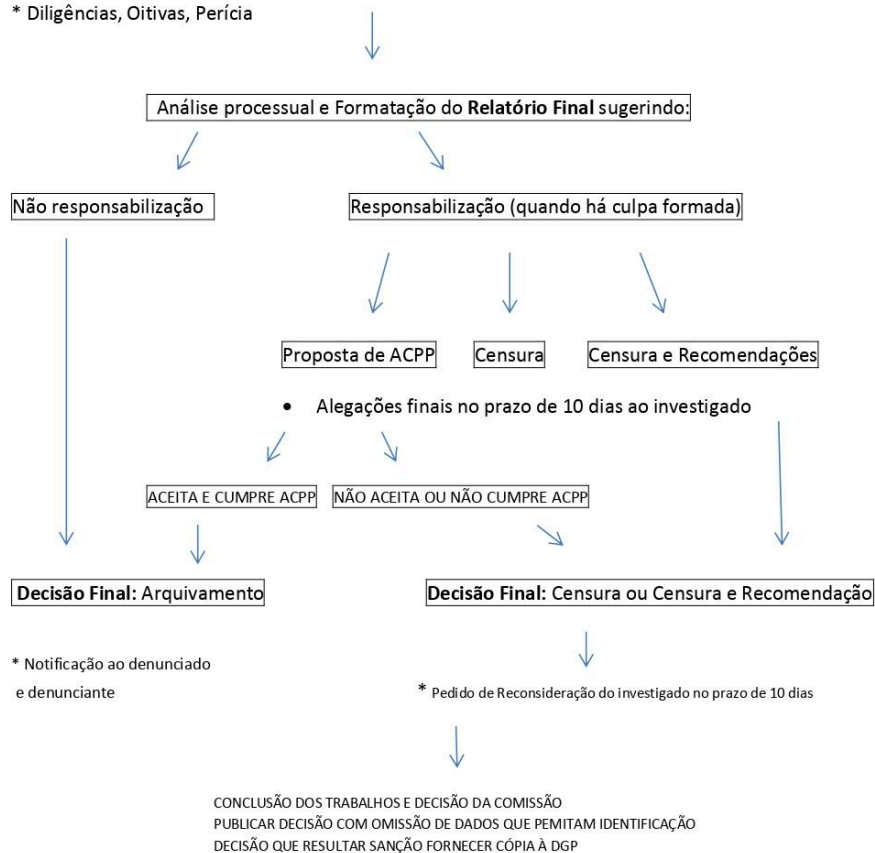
* Diligências, Oitivas, Perícia

Análise processual e Formatação do **Relatório Final** sugerindo:

Não responsabilização

Responsabilização (quando há culpa formada)

Proposta de ACPP

Censura

Censura e Recomendações

• Alegações finais no prazo de 10 dias ao investigado

ACEITA E CUMPRE ACPP

NÃO ACEITA OU NÃO CUMPRE ACPP

**Decisão Final**: Arquivamento

**Decisão Final:** Censura ou Censura e Recomendação

* Notificação ao denunciado e denunciante

* Pedido de Reconsideração do investigado no prazo de 10 dias

CONCLUSÃO DOS TRABALHOS E DECISÃO DA COMISSÃO
PUBLICAR DECISÃO COM OMISSÃO DE DADOS QUE PEMITAM IDENTIFICAÇÃO
DECISÃO QUE RESULTAR SANÇÃO FORNECER CÓPIA À DGP